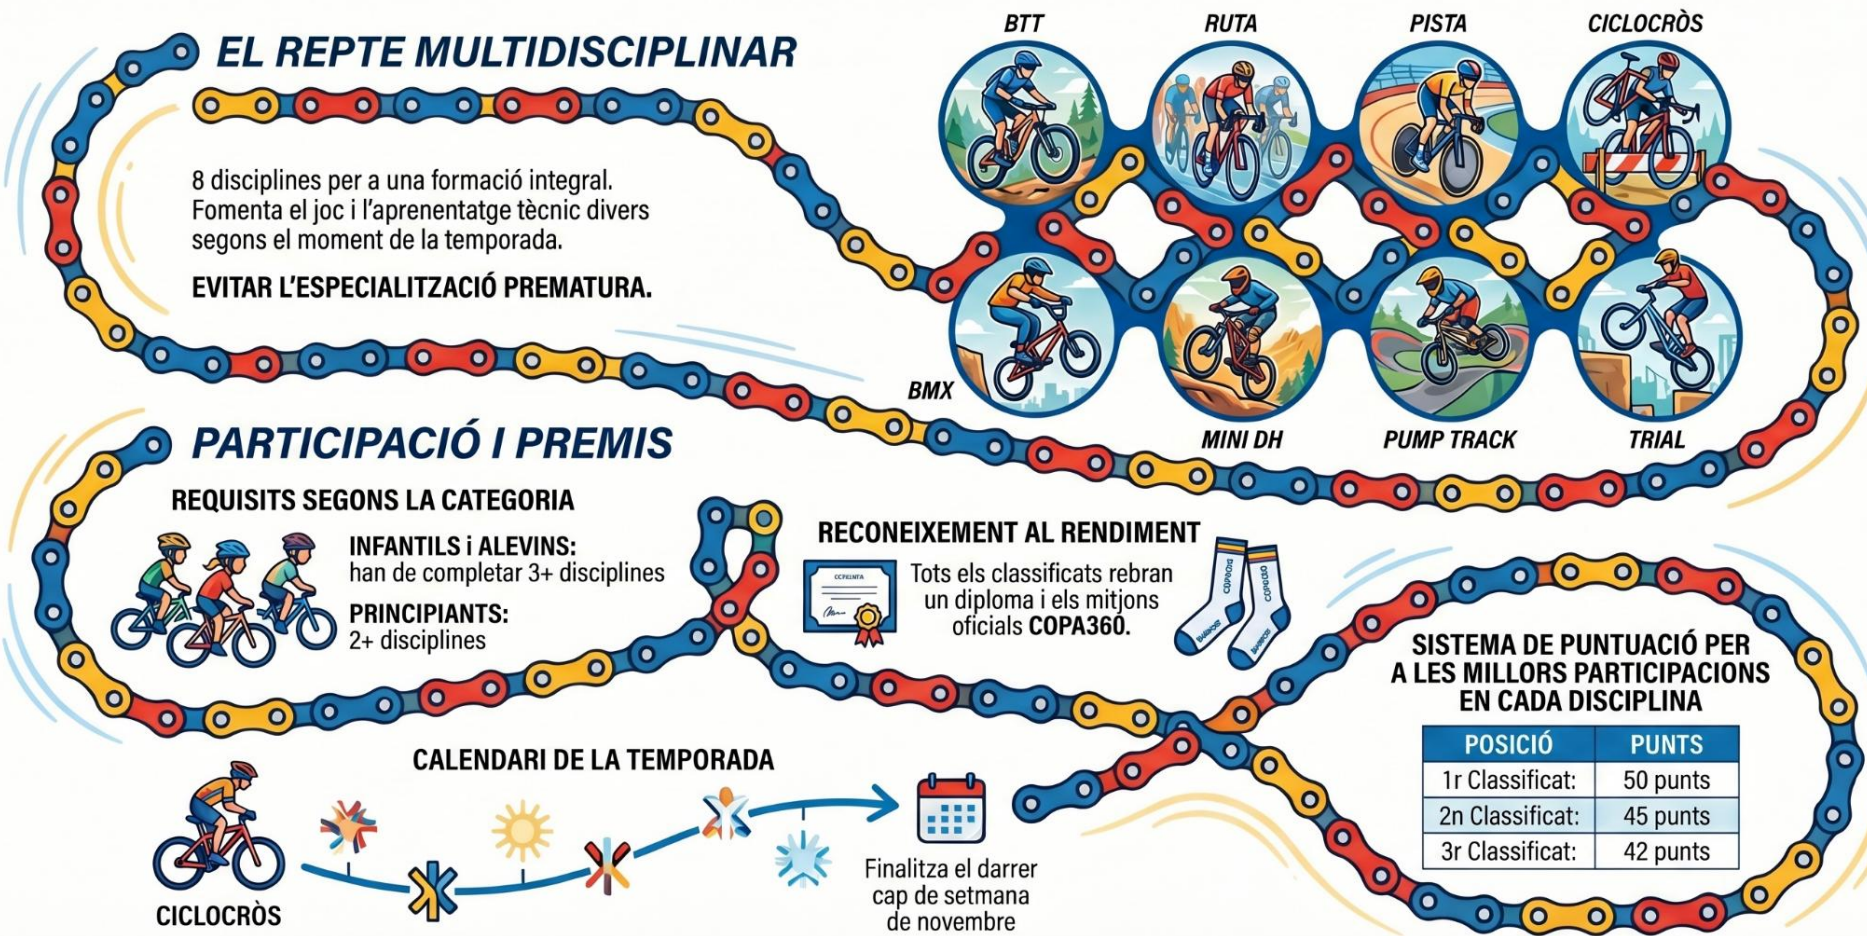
EL REPTE MULTIDISCIPLINAR

8 disciplines per a una formació integral. Fomenta el joc i l'aprenentatge tècnic divers segons el moment de la temporada.

EVITAR L'ESPECIALITZACIÓ PREMATURA.

BTT

RUTA

PISTA

CICLOCRÒS

BMX

MINI DH

PUMP TRACK

TRIAL

PARTICIPACIÓ I PREMIS

REQUISITS SEGONS LA CATEGORIA

INFANTILS i ALEVINS:
han de completar 3+ disciplines

PRINCIPIANTS:
2+ disciplines

RECONEIXEMENT AL RENDIMENT

Tots els classificats rebran un diploma i els mitjons oficials COPA360.

SISTEMA DE PUNTUACIÓ PER A LES MILLORS PARTICIPACIONS EN CADA DISCIPLINA

| POSICIÓ | PUNTS |
|---|---|
| 1r Classificat: | 50 punts |
| 2n Classificat: | 45 punts |
| 3r Classificat: | 42 punts |

CALENDARI DE LA TEMPORADA

CICLOCRÒS

Finalitza el darrer cap de setmana de novembre